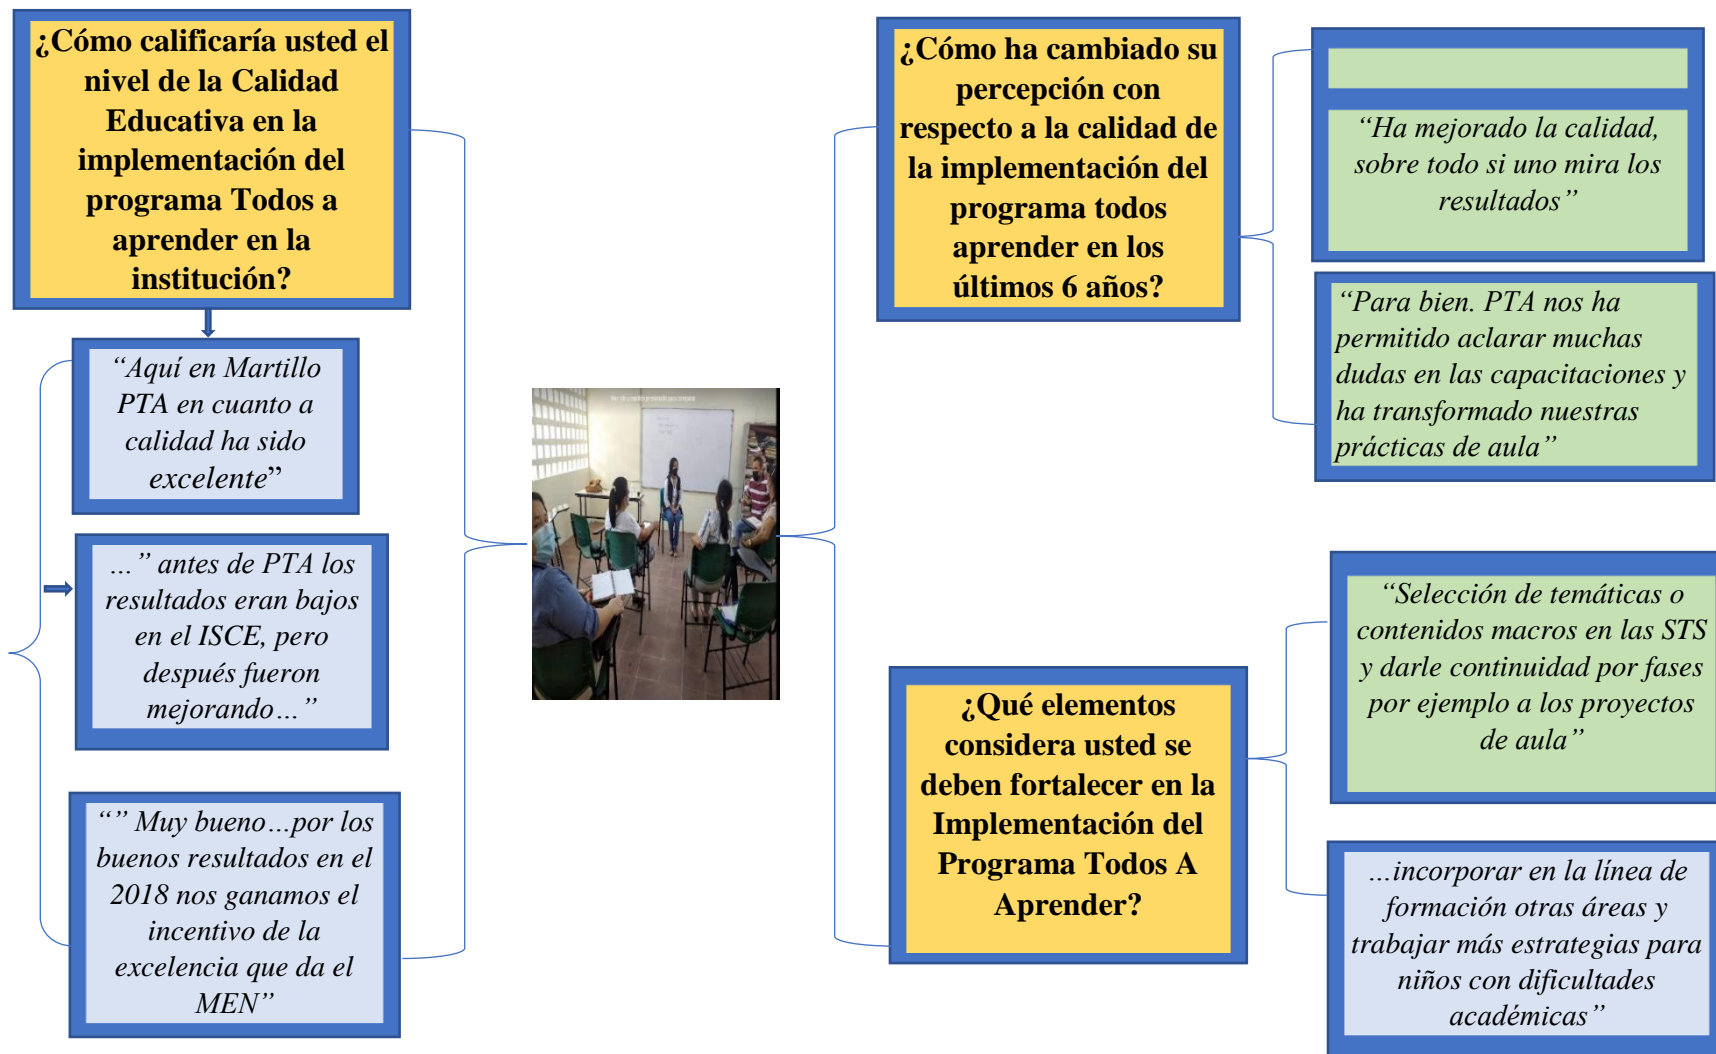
¿Cómo calificaría usted el nivel de la Calidad Educativa en la implementación del programa Todos a aprender en la institución?

"Aquí en Martillo PTA en cuanto a calidad ha sido excelente"

..." antes de PTA los resultados eran bajos en el ISCE, pero después fueron mejorando..."

"" Muy bueno...por los buenos resultados en el 2018 nos ganamos el incentivo de la excelencia que da el MEN"

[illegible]

¿Cómo ha cambiado su percepción con respecto a la calidad de la implementación del programa todos aprender en los últimos 6 años?

"Ha mejorado la calidad, sobre todo si uno mira los resultados"

"Para bien. PTA nos ha permitido aclarar muchas dudas en las capacitaciones y ha transformado nuestras prácticas de aula"

¿Qué elementos considera usted se deben fortalecer en la Implementación del Programa Todos A Aprender?

"Selección de temáticas o contenidos macros en las STS y darle continuidad por fases por ejemplo a los proyectos de aula"

...incorporar en la línea de formación otras áreas y trabajar más estrategias para niños con dificultades académicas"